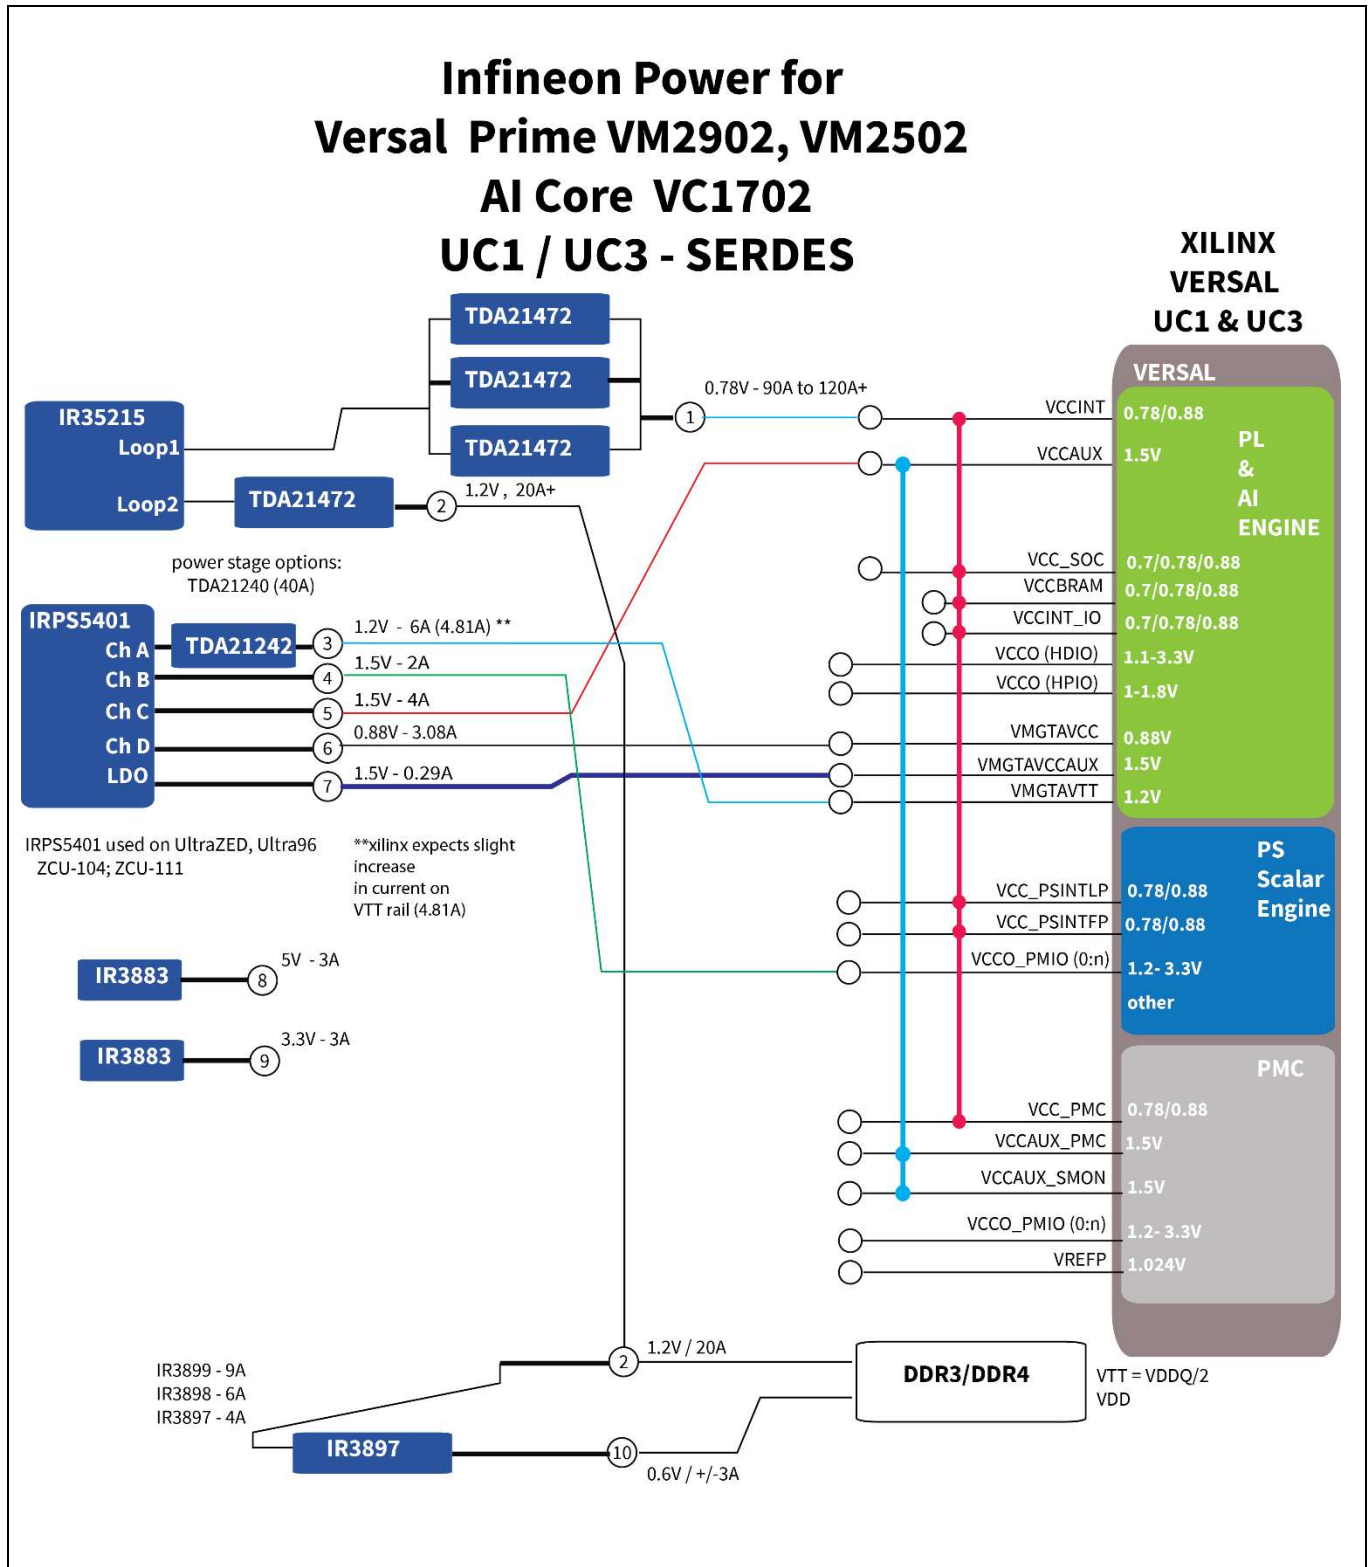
Infineon Power for
Versal Prime VM2902, VM2502
AI Core VC1702
UC1 / UC3 - SERDES

XILINX
VERSAL
UC1 & UC3

TDA21472
TDA21472
TDA21472

IR35215
Loop1
Loop2

TDA21472

0.78V - 90A to 120A+
1
1.2V , 20A+
2

power stage options:
TDA21240 (40A)

IRPS5401
Ch A
Ch B
Ch C
Ch D
LDO

TDA21242

3 1.2V - 6A (4.81A) **
4 1.5V - 2A
5 1.5V - 4A
6 0.88V - 3.08A
7 1.5V - 0.29A

IRPS5401 used on UltraZED, Ultra96
ZCU-104; ZCU-111

**xilinx expects slight increase in current on VTT rail (4.81A)

IR3883
8 5V - 3A
IR3883
9 3.3V - 3A

VERSAL
VCCINT 0.78/0.88
VCCAUX 1.5V
PL & AI ENGINE
VCC_SOC 0.7/0.78/0.88
VCCBRAM 0.7/0.78/0.88
VCCINT_IO 0.7/0.78/0.88
VCCO (HDIO) 1.1-3.3V
VCCO (HPIO) 1-1.8V
VMGTAVCC 0.88V
VMGTAVCCAUX 1.5V
VMGTAVTT 1.2V

PS Scalar Engine
VCC_PSINTLP 0.78/0.88
VCC_PSINTFP 0.78/0.88
VCCO_PMIO (0:n) 1.2- 3.3V
other

PMC
VCC_PMC 0.78/0.88
VCCAUX_PMC 1.5V
VCCAUX_SMON 1.5V
VCCO_PMIO (0:n) 1.2- 3.3V
VREFP 1.024V

IR3899 - 9A
IR3898 - 6A
IR3897 - 4A
2 1.2V / 20A
DDR3/DDR4
VTT = VDDQ/2
VDD
IR3897
10
0.6V / +/-3A